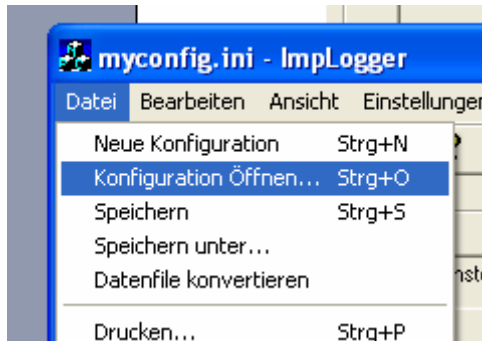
myconfig.ini - ImpLogger

Datei Bearbeiten Ansicht Einstellunger

Neue Konfiguration Strg+N
Konfiguration Öffnen... Strg+O
Speichern Strg+S
Speichern unter...
Datenfile konvertieren

Drucken... Strg+P